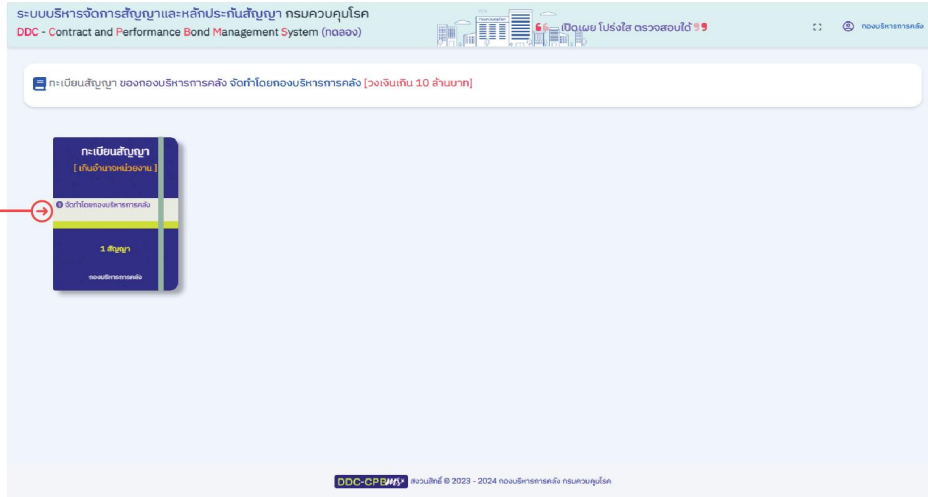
ระบบบริหารจัดการสัญญาและหลักประกันสัญญา กรมควบคุมโรค
DDC - Contract and Performance Bond Management System (ทดลอง)

เปิดเผย โปร่งใส ตรวจสอบได้

กองบริหารการคลัง

ทะเบียนสัญญา ของกองบริหารการคลัง จัดทำโดยกองบริหารการคลัง [วงเงินเกิน 10 ล้านบาท]

ทะเบียนสัญญา
[ เกินอำนาจหน่วยงาน ]

จัดทำโดยกองบริหารการคลัง

1 สัญญา

กองบริหารการคลัง

DDC-CPBMS สงวนสิทธิ์ © 2023 - 2024 กองบริหารการคลัง กรมควบคุมโรค